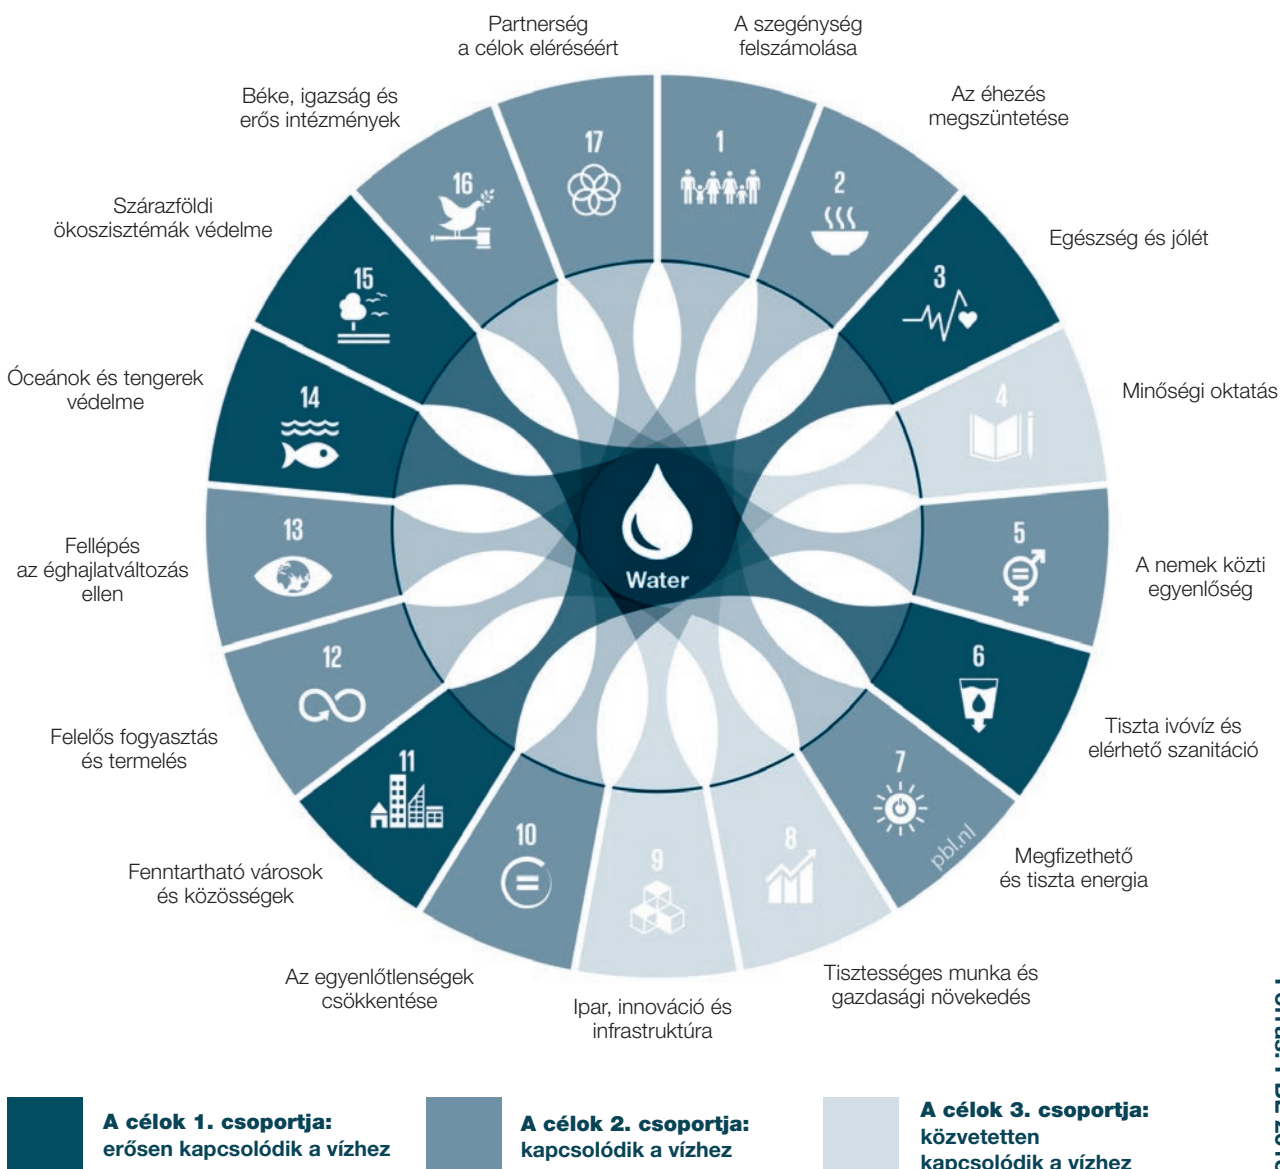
Partnerség a célok eléréséért

A szegénység felszámolása

Az éhezés megszüntetése

Egészség és jólét

Minőségi oktatás

A nemek közti egyenlőség

Tiszta ivóvíz és elérhető szanitáció

Megfizethető és tiszta energia

Tisztességes munka és gazdasági növekedés

Ipar, innováció és infrastruktúra

Az egyenlőtlenségek csökkentése

Fenntartható városok és közösségek

Felelős fogyasztás és termelés

Fellépés az éghajlatváltozás ellen

Óceánok és tengerek védelme

Szárazföldi ökoszisztémák védelme

Béke, igazság és erős intézmények

17

1

2

3

4

5

6

7

8

9

10

11

12

13

14

15

16

Water

pbl.nl

A célok 1. csoportja: erősen kapcsolódik a vízhez

A célok 2. csoportja: kapcsolódik a vízhez

A célok 3. csoportja: közvetetten kapcsolódik a vízhez

Forrás: PBL 201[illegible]